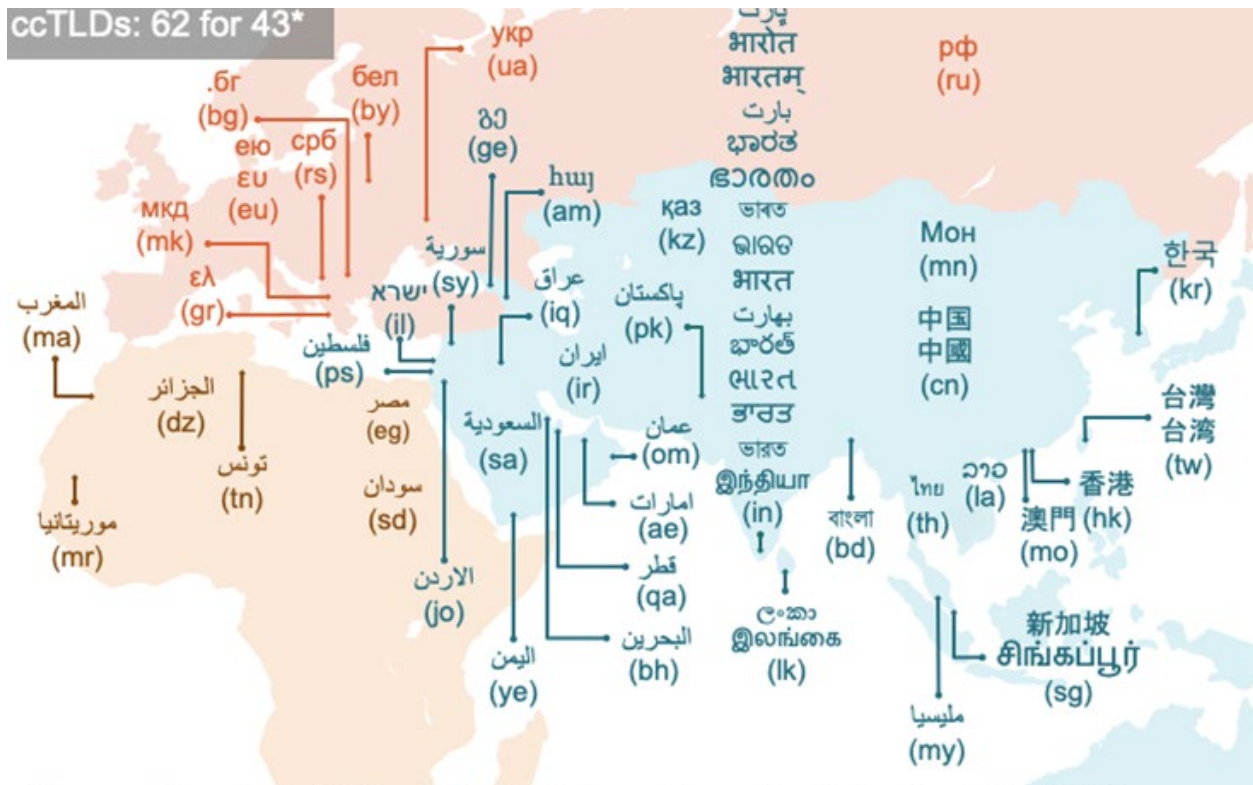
ccTLDs: 62 for 43*

укр
(ua)

.бг
(bg)

бел
(by)

ею
ευ
(eu)

срб
(rs)

мкд
(mk)

ελ
(gr)

გე
(ge)

հայ
(am)

سورية
(sy)

ישראל
(il)

عراق
(iq)

فلسطين
(ps)

المغرب
(ma)

الجزائر
(dz)

تونس
(tn)

موريتانيا
(mr)

مصر
(eg)

سودان
(sd)

الاردن
(jo)

السعودية
(sa)

ايران
(ir)

عمان
(om)

امارات
(ae)

قطر
(qa)

البحرين
(bh)

اليمن
(ye)

қаз
(kz)

پاکستان
(pk)

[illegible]
भारोत
भारतम्
بارت
ଭାରତ
ഭാരതം
ভাৰত
ಭಾರತ
भारत
بھارت
భారత్
ભારત
ਭਾਰਤ
ভারত
இந்தியா
(in)

ලංකා
இலங்கை
(lk)

বাংলা
(bd)

рф
(ru)

Мон
(mn)

中国
中國
(cn)

한국
(kr)

台灣
台湾
(tw)

ไทย
(th)

ລາວ
(la)

香港
(hk)

澳門
(mo)

新加坡
சிங்கப்பூர்
(sg)

مليسيا
(my)